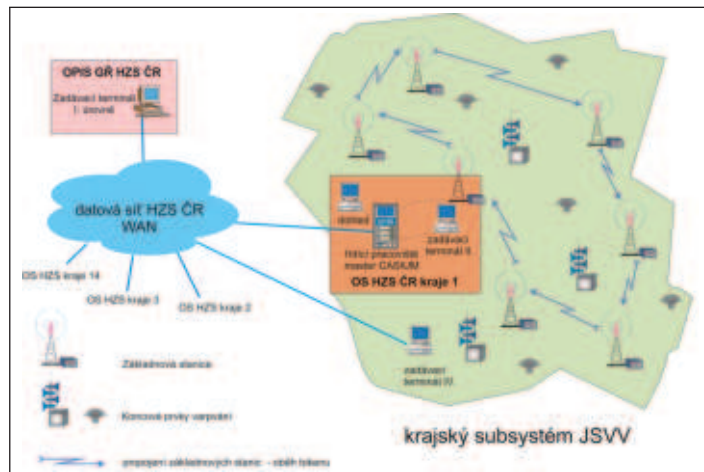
OPIS GŘ HZS ČR

Zadávací terminál I. úrovně

datová síť HZS ČR WAN

OS HZS kraje 14

OS HZS kraje 3

OS HZS kraje 2

dohled

Řídící pracoviště master CASIUM

zadávací terminál II.

OS HZS ČR kraje 1

zadávací terminál III.

Základnová stanice

Koncové prvky varování

propojení základnových stanic - oběh tokenu

krajský subsystém JSVV